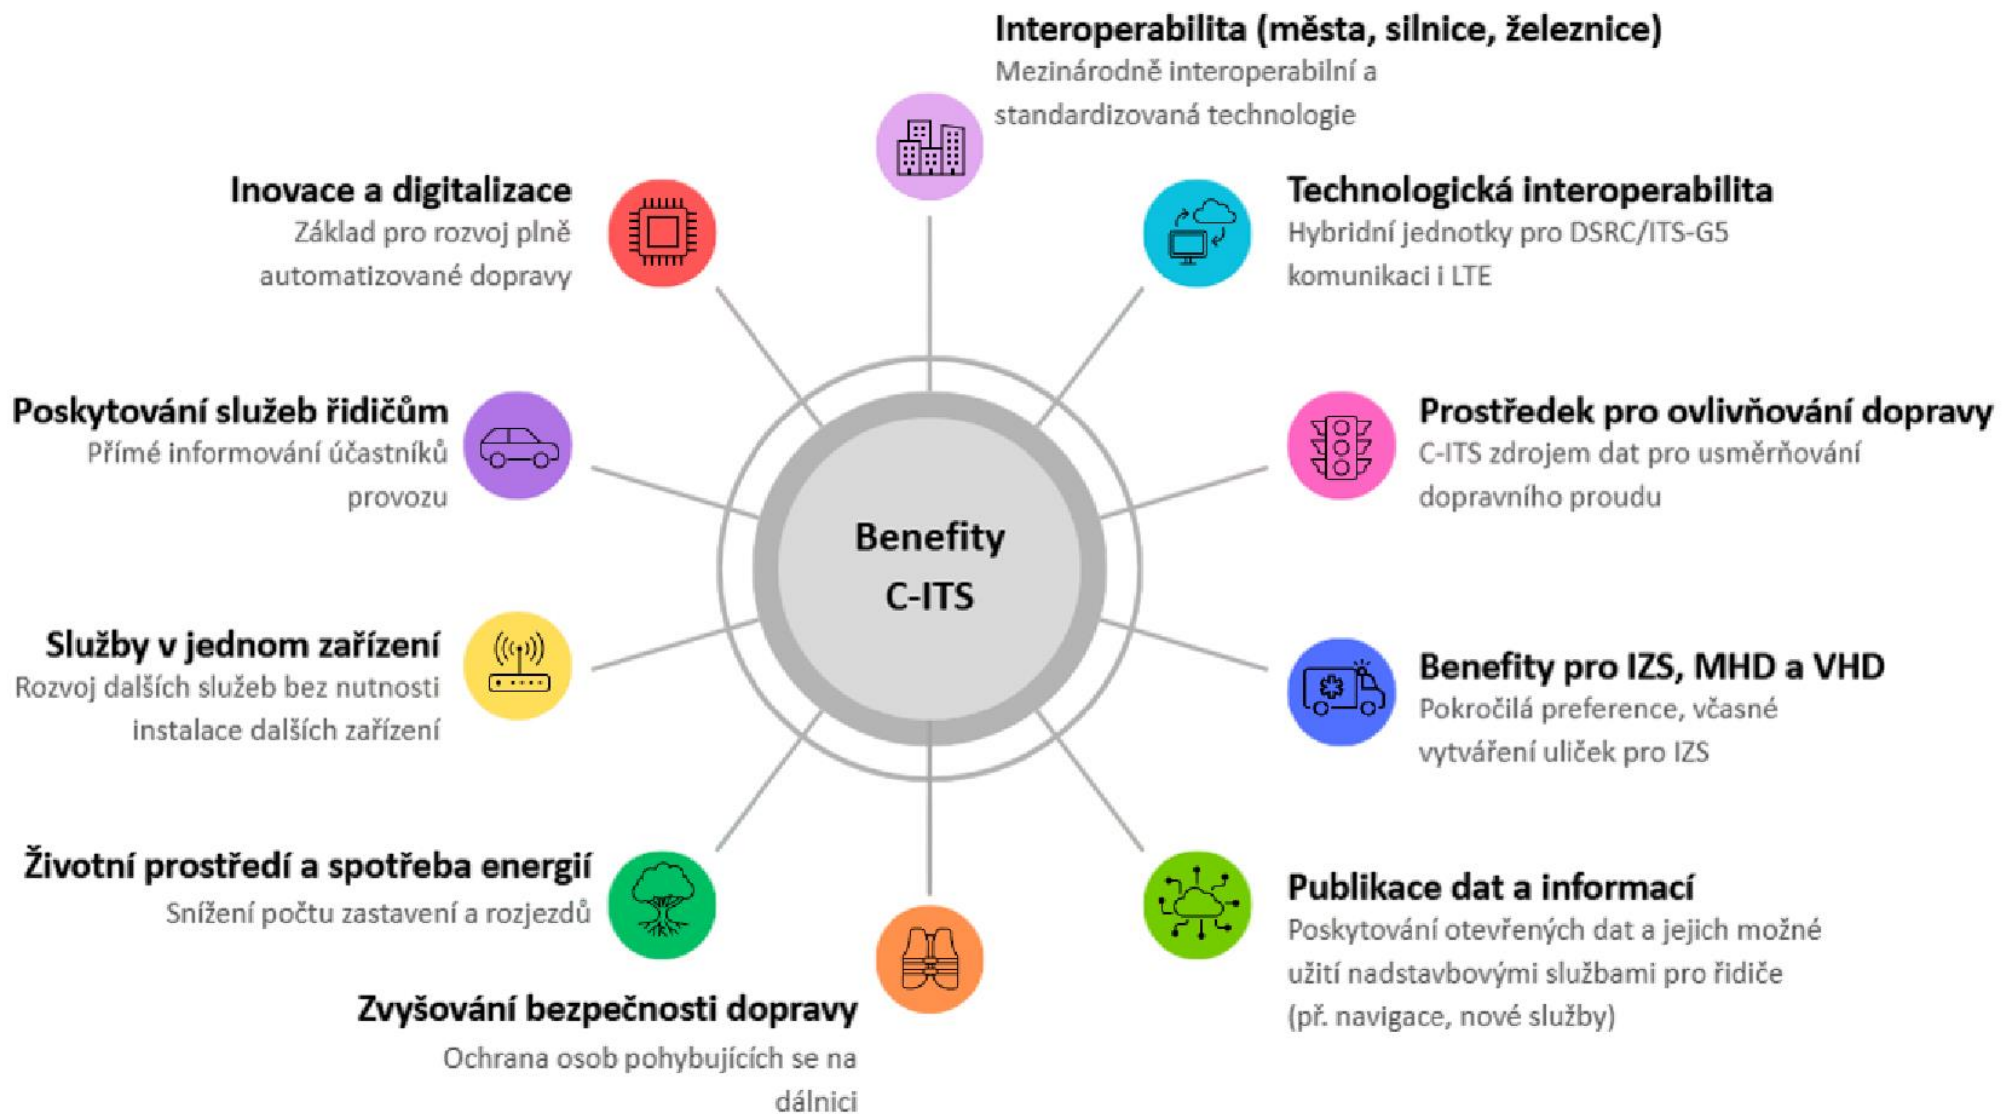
Interoperabilita (města, silnice, železnice)
Mezinárodně interoperabilní a standardizovaná technologie

Inovace a digitalizace
Základ pro rozvoj plně automatizované dopravy

Technologická interoperabilita
Hybridní jednotky pro DSRC/ITS-G5 komunikaci i LTE

Poskytování služeb řidičům
Přímé informování účastníků provozu

Prostředek pro ovlivňování dopravy
C-ITS zdrojem dat pro usměrňování dopravního proudu

Benefity C-ITS

Služby v jednom zařízení
Rozvoj dalších služeb bez nutnosti instalace dalších zařízení

Benefity pro IZS, MHD a VHD
Pokročilá preference, včasné vytváření uliček pro IZS

Životní prostředí a spotřeba energií
Snížení počtu zastavení a rozjezdů

Publikace dat a informací
Poskytování otevřených dat a jejich možné užití nadstavbovými službami pro řidiče (př. navigace, nové služby)

Zvyšování bezpečnosti dopravy
Ochrana osob pohybujících se na dálnici